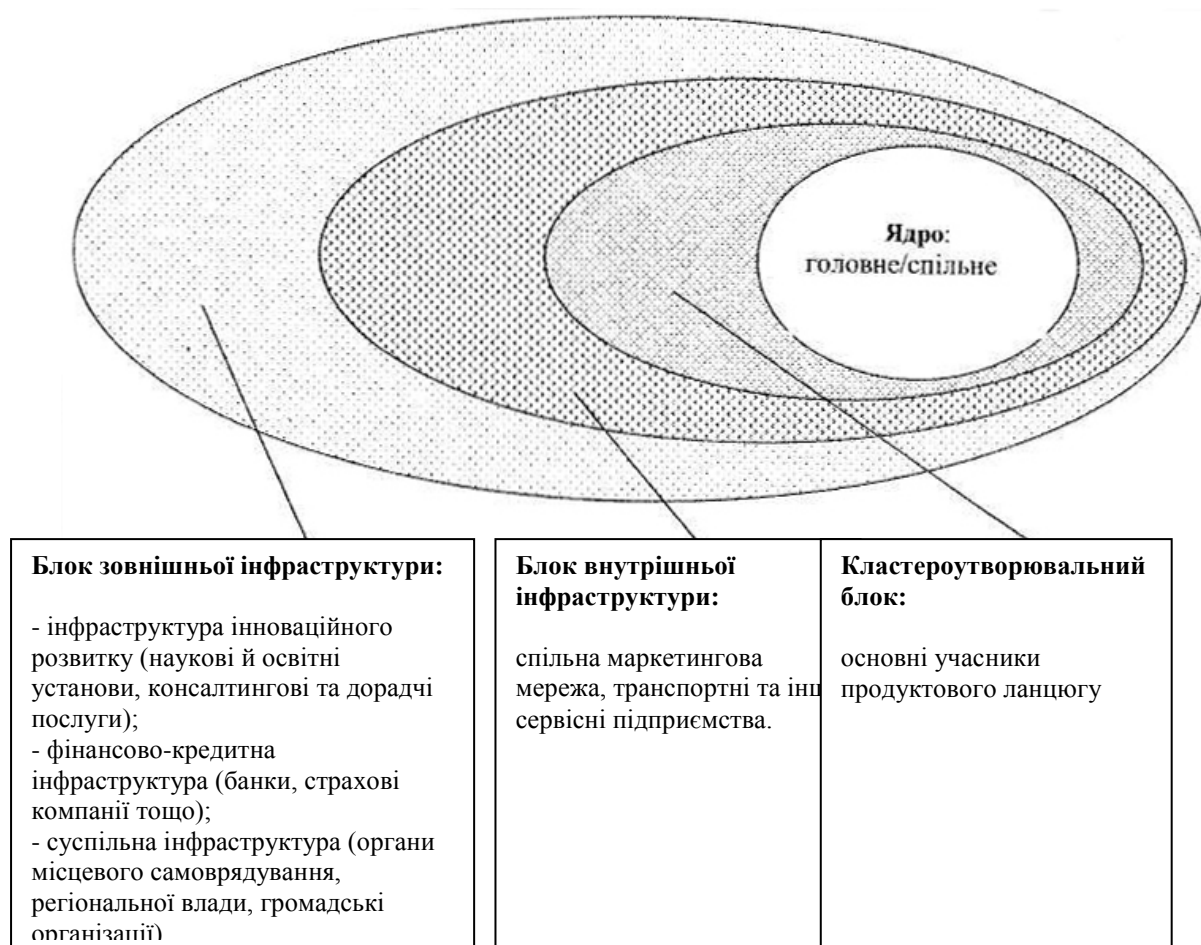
**Ядро**:
головне/спільне

**Блок зовнішньої інфраструктури:**

- інфраструктура інноваційного розвитку (наукові й освітні установи, консалтингові та дорадчі послуги);
- фінансово-кредитна інфраструктура (банки, страхові компанії тощо);
- суспільна інфраструктура (органи місцевого самоврядування, регіональної влади, громадські організації)

**Блок внутрішньої інфраструктури:**

спільна маркетингова мережа, транспортні та ін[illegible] сервісні підприємства.

**Кластероутворювальний блок:**

основні учасники продуктового ланцюгу